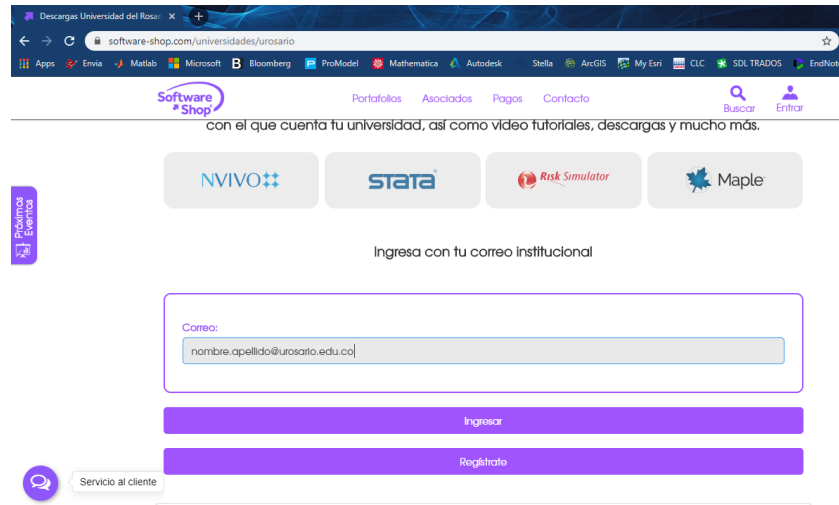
Descargas Universidad del Rosar ×

software-shop.com/universidades/urosario

Apps Envia Matlab Microsoft Bloomberg ProModel Mathematica Autodesk Stella ArcGIS My Esri CLC SDL TRADOS EndNot

Software Shop

Portafolios Asociados Pagos Contacto

Buscar Entrar

con el que cuenta tu universidad, así como video tutoriales, descargas y mucho más.

NVIVO

STATA

Risk Simulator

Maple

Próximos Eventos

Ingresa con tu correo institucional

Correo:

nombre.apellido@urosario.edu.co

Ingresar

Regístrate

Servicio al cliente